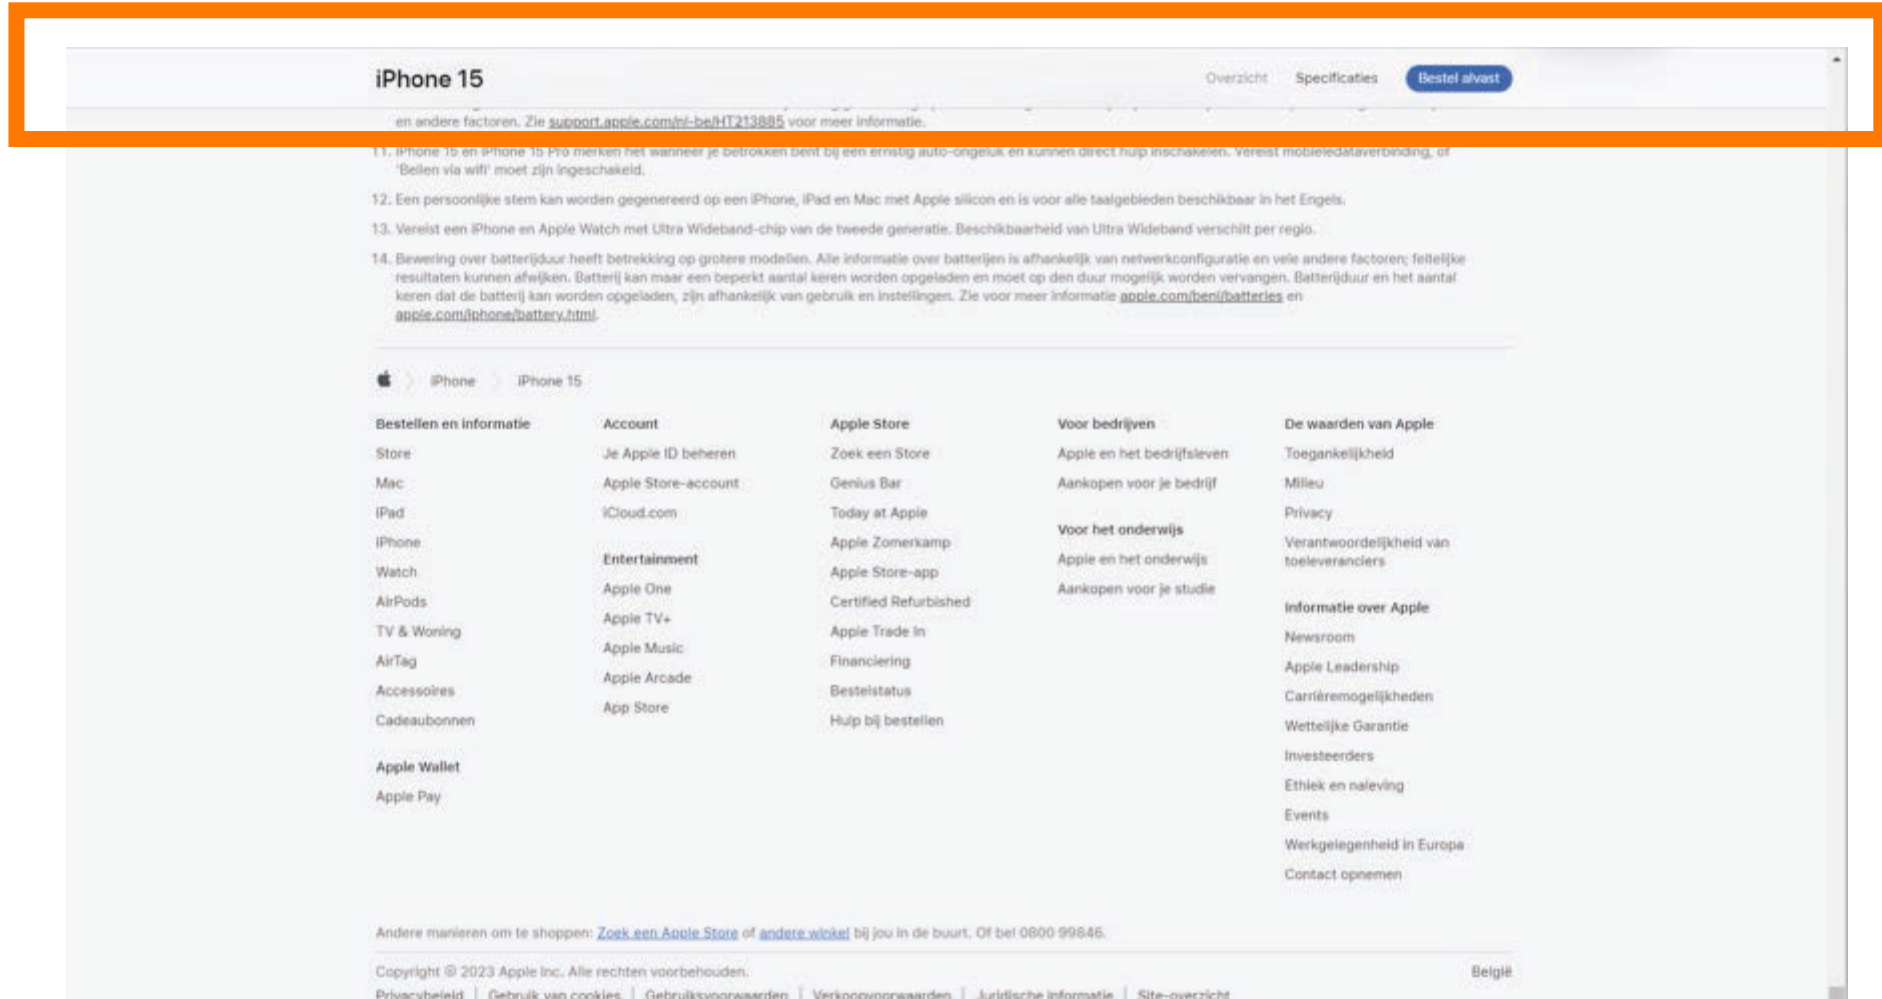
iPhone 15

Overzicht Specificaties Bestel alvast

en andere factoren. Zie support.apple.com/nl-be/HT213885 voor meer informatie.

11. iPhone 15 en iPhone 15 Pro merken het wanneer je betrokken bent bij een ernstig auto-ongeluk en kunnen direct hulp inschakelen. Vereist mobieledataverbinding, of 'Bellen via wifi' moet zijn ingeschakeld.

12. Een persoonlijke stem kan worden gegenereerd op een iPhone, iPad en Mac met Apple silicon en is voor alle taalgebieden beschikbaar in het Engels.

13. Vereist een iPhone en Apple Watch met Ultra Wideband-chip van de tweede generatie. Beschikbaarheid van Ultra Wideband verschilt per regio.

14. Bewering over batterijduur heeft betrekking op grotere modellen. Alle informatie over batterijen is afhankelijk van netwerkconfiguratie en vele andere factoren; feitelijke resultaten kunnen afwijken. Batterij kan maar een beperkt aantal keren worden opgeladen en moet op den duur mogelijk worden vervangen. Batterijduur en het aantal keren dat de batterij kan worden opgeladen, zijn afhankelijk van gebruik en instellingen. Zie voor meer informatie apple.com/benl/batteries en apple.com/iphone/battery.html.

iPhone iPhone 15

Bestellen en informatie
Store
Mac
iPad
iPhone
Watch
AirPods
TV & Woning
AirTag
Accessoires
Cadeaubonnen

Apple Wallet
Apple Pay

Account
Je Apple ID beheren
Apple Store-account
iCloud.com

Entertainment
Apple One
Apple TV+
Apple Music
Apple Arcade
App Store

Apple Store
Zoek een Store
Genius Bar
Today at Apple
Apple Zomerkamp
Apple Store-app
Certified Refurbished
Apple Trade In
Financiering
Bestelstatus
Hulp bij bestellen

Voor bedrijven
Apple en het bedrijfsleven
Aankopen voor je bedrijf

Voor het onderwijs
Apple en het onderwijs
Aankopen voor je studie

De waarden van Apple
Toegankelijkheid
Milieu
Privacy
Verantwoordelijkheid van toeleveranciers

Informatie over Apple
Newsroom
Apple Leadership
Carrièremogelijkheden
Wettelijke Garantie
Investeerders
Ethiek en naleving
Events
Werkgelegenheid in Europa
Contact opnemen

Andere manieren om te shoppen: Zoek een Apple Store of andere winkel bij jou in de buurt. Of bel 0800 99846.

Copyright © 2023 Apple Inc. Alle rechten voorbehouden.
België

Privacybeleid | Gebruik van cookies | Gebruiksvoorwaarden | Verkoopvoorwaarden | Juridische informatie | Site-overzicht